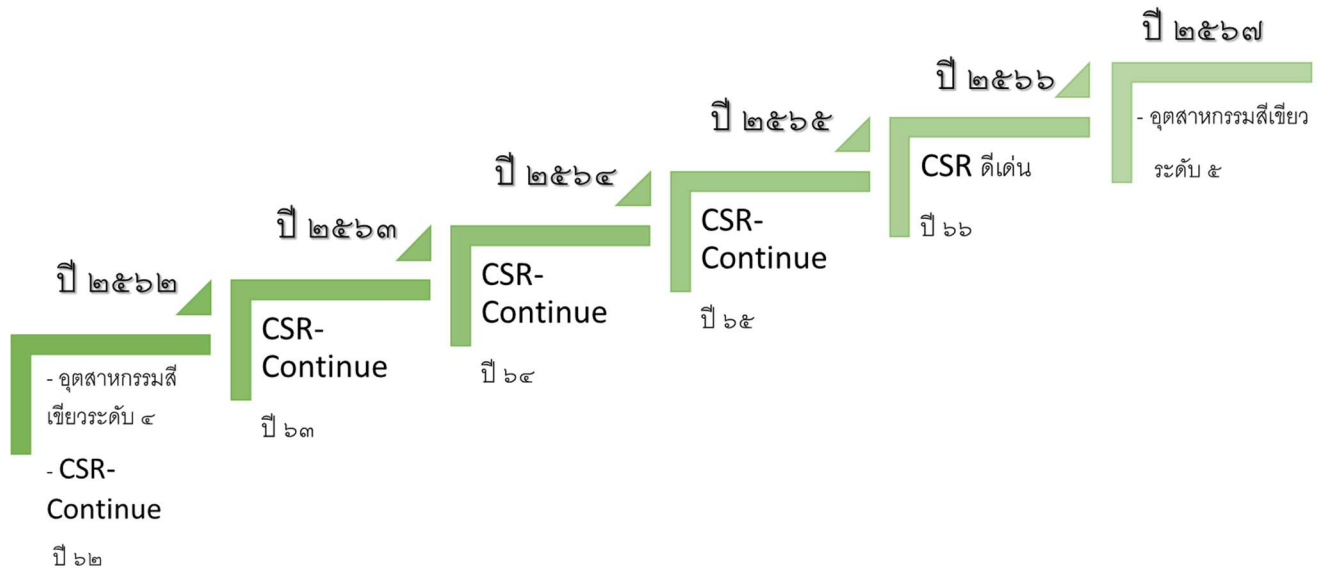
ปี ๒๕๖๒

- อุตสาหกรรมสีเขียวระดับ ๔

- CSR-Continue

ปี ๖๒

ปี ๒๕๖๓

CSR-Continue

ปี ๖๓

ปี ๒๕๖๔

CSR-Continue

ปี ๖๔

ปี ๒๕๖๕

CSR-Continue

ปี ๖๕

ปี ๒๕๖๖

CSR ดีเด่น

ปี ๖๖

ปี ๒๕๖๗

- อุตสาหกรรมสีเขียว ระดับ ๕